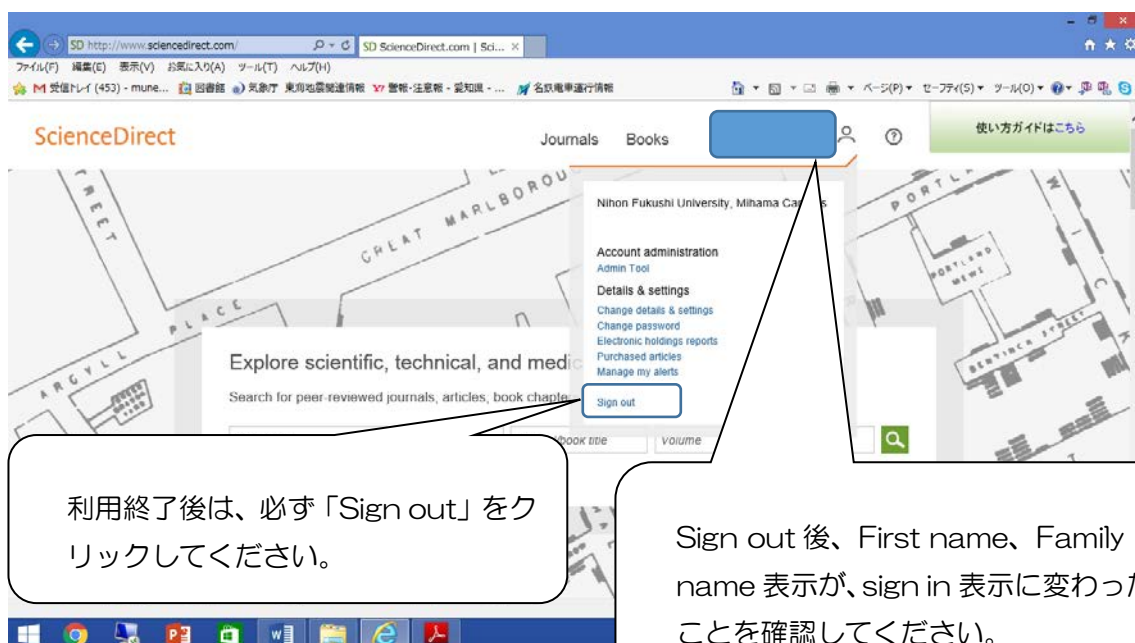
SD http://www.sciencedirect.com/
SD ScienceDirect.com | Sci... ×
ファイル(F) 編集(E) 表示(V) お気に入り(A) ツール(T) ヘルプ(H)
M 受信トレイ (453) - mune... 図書館 気象庁 東海地震関連情報 警報・注意報 - 愛知県 - ... 名鉄電車運行情報
ページ(P) セーフティ(S) ツール(O)

ScienceDirect
Journals Books
使い方ガイドはこちら

Nihon Fukushi University, Mihama Campus

Account administration
Admin Tool
Details & settings
Change details & settings
Change password
Electronic holdings reports
Purchased articles
Manage my alerts
Sign out

Explore scientific, technical, and medic
Search for peer-reviewed journals, articles, book chapte
book title
Volume

STREET
GREAT MARLBOROU
PLACE
ARGYLL
PORTLAND MEWS
PORTL
BERWICK STREET

利用終了後は、必ず「Sign out」をクリックしてください。

Sign out 後、First name、Family name 表示が、sign in 表示に変わったことを確認してください。